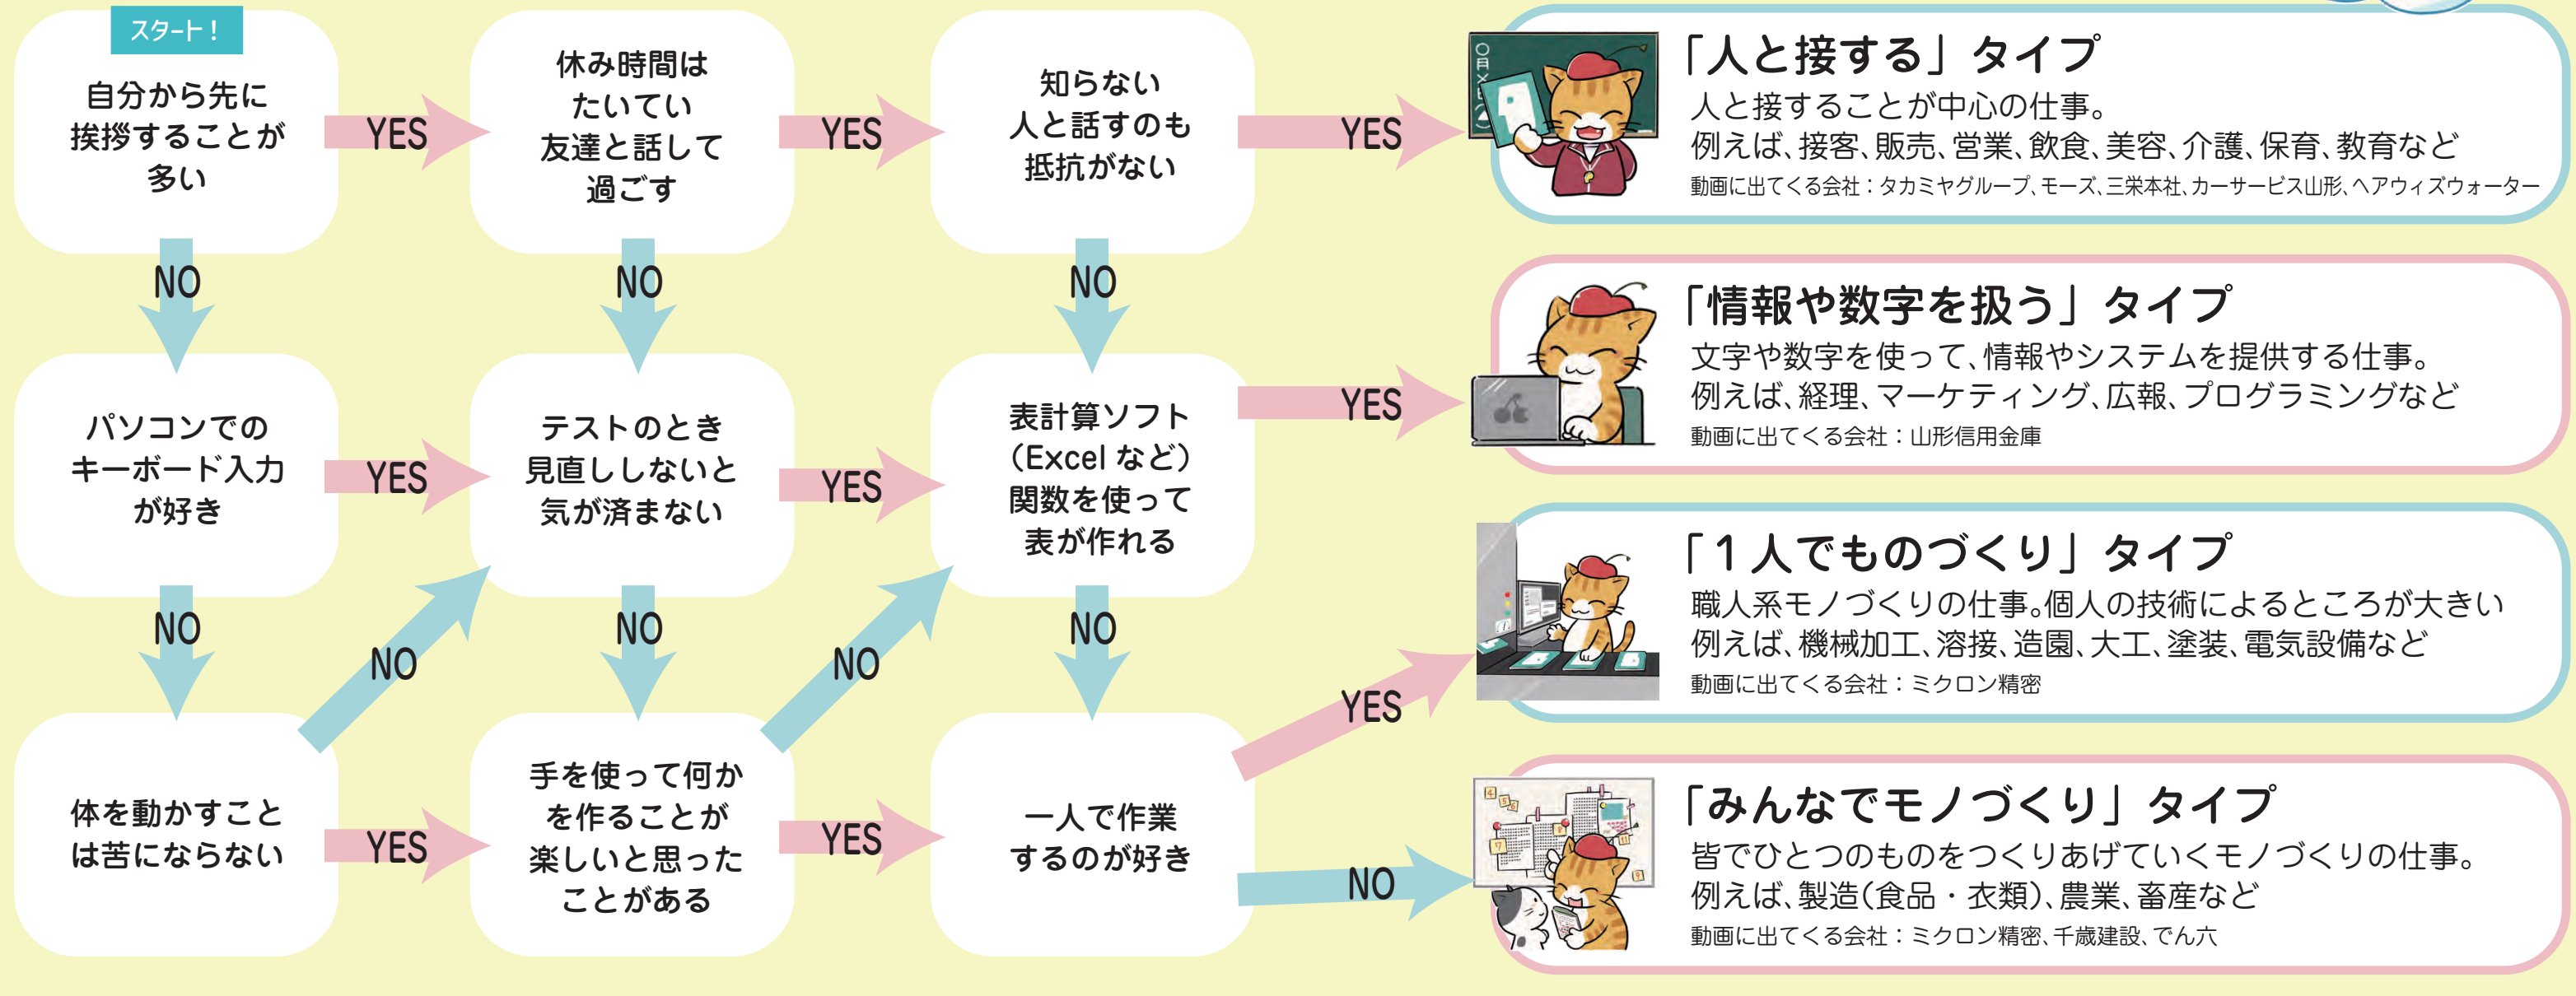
スタート！

自分から先に挨拶することが多い

YES

NO

休み時間はたいてい友達と話して過ごす

YES

NO

知らない人と話すのも抵抗がない

YES

NO

パソコンでのキーボード入力が好き

YES

NO

テストのとき見直ししないと気が済まない

YES

NO

表計算ソフト（Excel など）関数を使って表が作れる

YES

NO

体を動かすことは苦にならない

YES

NO

手を使って何かを作ることが楽しいと思ったことがある

YES

NO

一人で作業するのが好き

YES

NO

「人と接する」タイプ
人と接することが中心の仕事。
例えば、接客、販売、営業、飲食、美容、介護、保育、教育など
動画に出てくる会社：タカミヤグループ、モーズ、三栄本社、カーサービス山形、ヘアウィズウォーター

「情報や数字を扱う」タイプ
文字や数字を使って、情報やシステムを提供する仕事。
例えば、経理、マーケティング、広報、プログラミングなど
動画に出てくる会社：山形信用金庫

「１人でものづくり」タイプ
職人系モノづくりの仕事。個人の技術によるところが大きい
例えば、機械加工、溶接、造園、大工、塗装、電気設備など
動画に出てくる会社：ミクロン精密

「みんなでモノづくり」タイプ
皆でひとつのものをつくりあげていくモノづくりの仕事。
例えば、製造（食品・衣類）、農業、畜産など
動画に出てくる会社：ミクロン精密、千歳建設、でん六